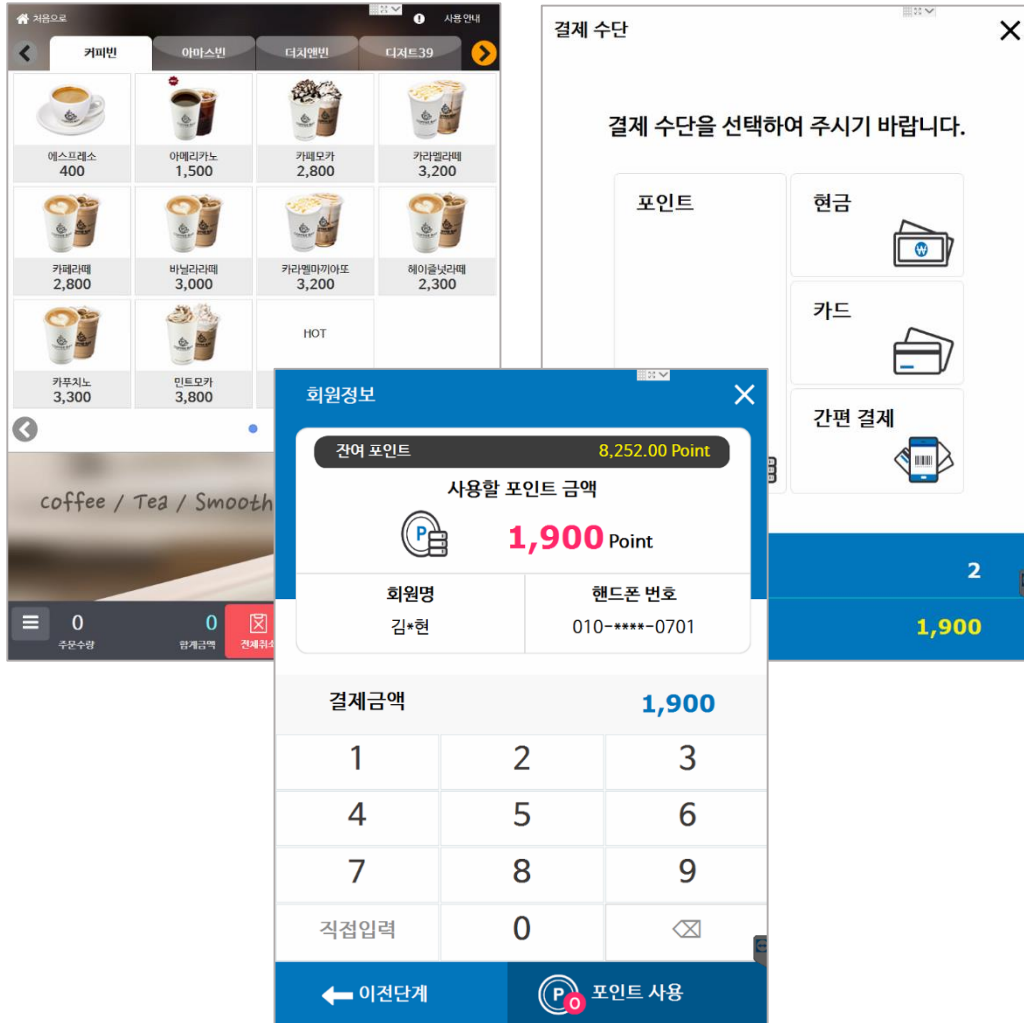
처음으로
사용 안내
커피빈
아마스빈
더치앤빈
디저트39

에스프레소
400
아메리카노
1,500
카페모카
2,800
카라멜라떼
3,200
카페라떼
2,800
바닐라라떼
3,000
카라멜마끼아또
3,200
헤이즐넛라떼
2,300
HOT
카푸치노
3,300
민트모카
3,800

coffee / Tea / Smooth

0
주문수량
0
합계금액
전체취소

결제 수단
결제 수단을 선택하여 주시기 바랍니다.
포인트
현금
카드
간편 결제
2
1,900

회원정보
잔여 포인트
8,252.00 Point
사용할 포인트 금액
1,900 Point
회원명
김*현
핸드폰 번호
010-****-0701
결제금액
1,900

| 1 | 2 | 3 |
|---|---|---|
| 4 | 5 | 6 |
| 7 | 8 | 9 |
| 직접입력 | 0 | ⌫ |

이전단계
포인트 사용